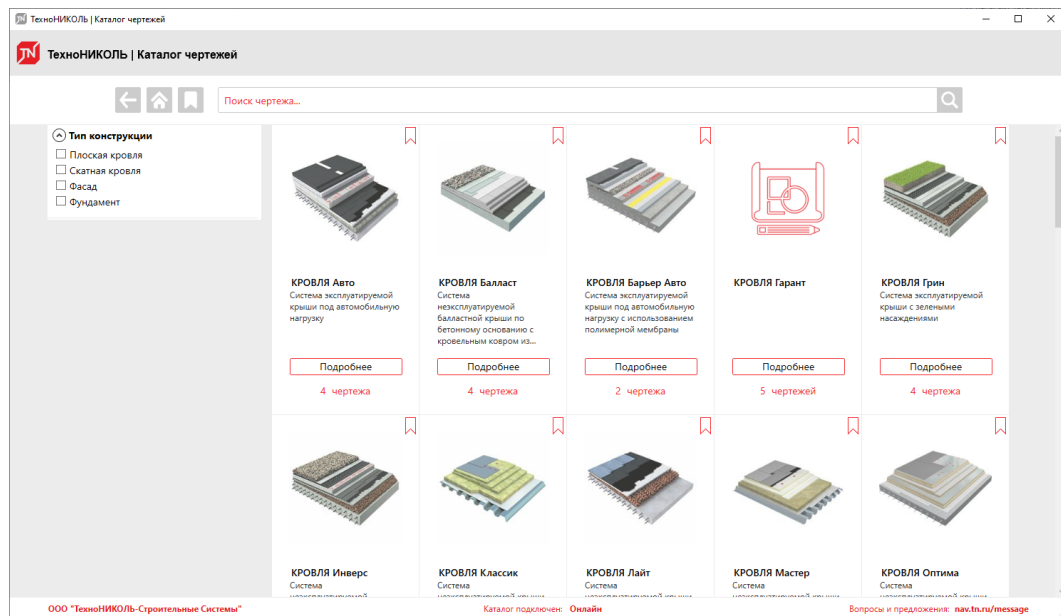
ТехноНИКОЛЬ | Каталог чертежей

ТехноНИКОЛЬ | Каталог чертежей

Поиск чертежа...

Тип конструкции
Плоская кровля
Скатная кровля
Фасад
Фундамент

КРОВЛЯ Авто
Система эксплуатируемой крыши под автомобильную нагрузку
Подробнее
4 чертежа

КРОВЛЯ Балласт
Система неэксплуатируемой балластной крыши по бетонному основанию с кровельным ковром из...
Подробнее
4 чертежа

КРОВЛЯ Барьер Авто
Система эксплуатируемой крыши под автомобильную нагрузку с использованием полимерной мембраны
Подробнее
2 чертежа

КРОВЛЯ Гарант
Подробнее
5 чертежей

КРОВЛЯ Грин
Система эксплуатируемой крыши с зелеными насаждениями
Подробнее
4 чертежа

КРОВЛЯ Инверс
Система
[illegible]

КРОВЛЯ Классик
Система
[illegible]

КРОВЛЯ Лайт
Система
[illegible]

КРОВЛЯ Мастер
Система
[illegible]

КРОВЛЯ Оптима
Система
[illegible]

ООО "ТехноНИКОЛЬ-Строительные Системы"
Каталог подключен: Онлайн
Вопросы и предложения: nav.tn.ru/message